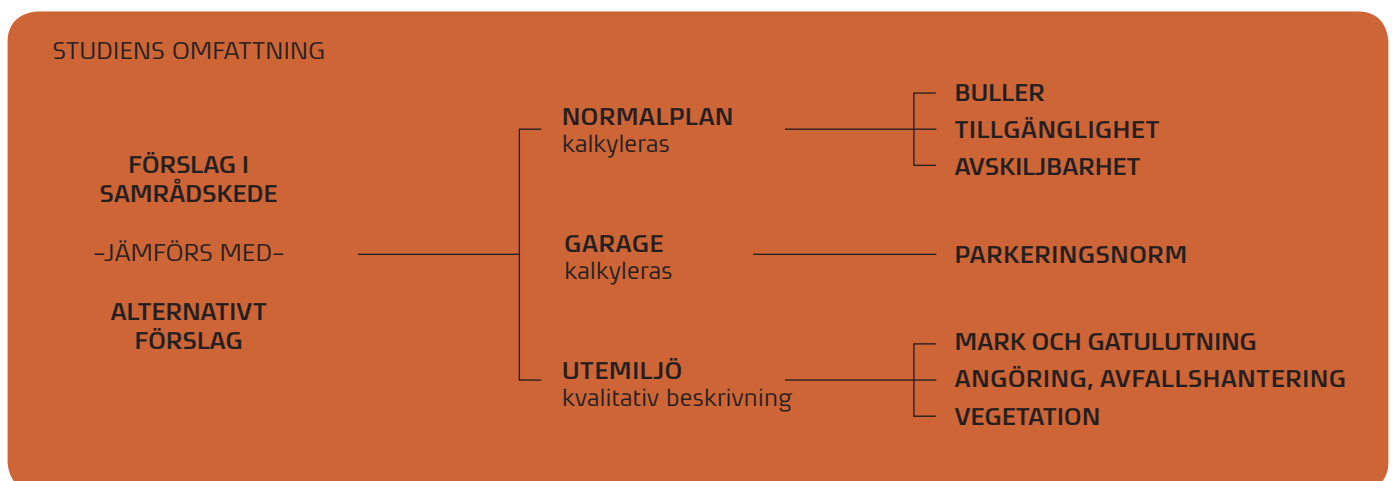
STUDIENS OMFATTNING

FÖRSLAG I SAMRÅDSKEDE

-JÄMFÖRS MED-

ALTERNATIVT FÖRSLAG

NORMALPLAN
kalkyleras

GARAGE
kalkyleras

UTEMILJÖ
kvalitativ beskrivning

BULLER
TILLGÄNGLIGHET
AVSKILJBARHET

PARKERINGSNORM

MARK OCH GATULUTNING
ANGÖRING, AVFALLSHANTERING
VEGETATION